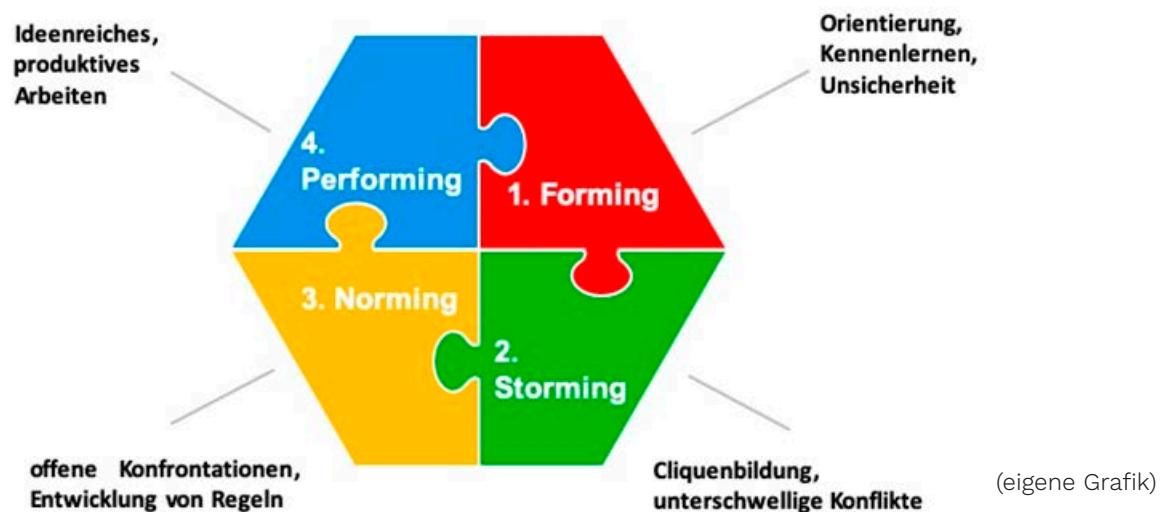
Ideenreiches, produktives Arbeiten

Orientierung, Kennenlernen, Unsicherheit

4. Performing

1. Forming

3. Norming

2. Storming

offene Konfrontationen, Entwicklung von Regeln

Cliquenbildung, unterschwellige Konflikte

(eigene Grafik)